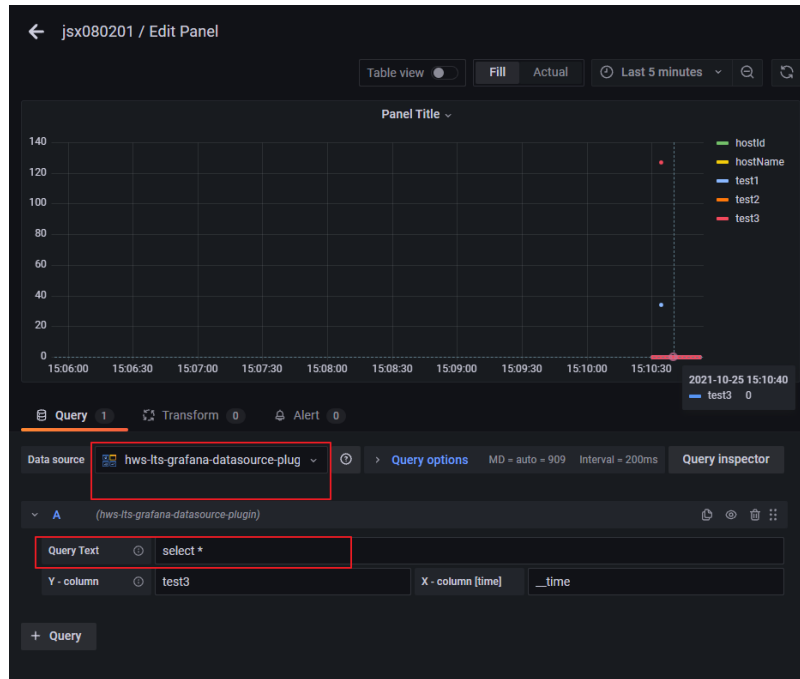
jsx080201 / Edit Panel

Table view

Fill Actual

Last 5 minutes

Panel Title

140
120
100
80
60
40
20
0

15:06:00 15:06:30 15:07:00 15:07:30 15:08:00 15:08:30 15:09:00 15:09:30 15:10:00 15:10:30

hostId
hostName
test1
test2
test3

2021-10-25 15:10:40
test3 0

Query 1 Transform 0 Alert 0

Data source hws-lts-grafana-datasource-plug

Query options MD = auto = 909 Interval = 200ms

Query inspector

A (hws-lts-grafana-datasource-plugin)

Query Text select *

Y - column test3 X - column [time] __time

+ Query